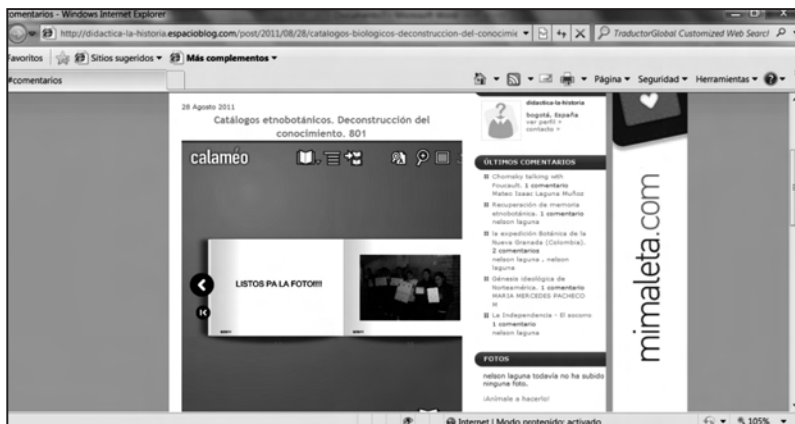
omentarios - Windows Internet Explorer

http://didactica-la-historia.espacioblog.com/post/2011/08/28/catalogos-biologicos-deconstruccion-del-conocimie

TraductorGlobal Customized Web Searc

avoritos Sitios sugeridos ▾ Más complementos ▾

#comentarios

Página ▾ Seguridad ▾ Herramientas ▾

28 Agosto 2011

Catálogos etnobotánicos. Deconstrucción del conocimiento. 801

calaméo

LISTOS PA LA FOTO!!!!

didactica-la-historia

bogotá, España
ver perfil »
contacto »

ÚLTIMOS COMENTARIOS

Chomsky talking with Foucault. 1 comentario
Mateo Isaac Laguna Muñoz

Recuperación de memoria etnobotánica. 1 comentario
nelson laguna

la expedición Botánica de la Nueva Granada (Colombia). 2 comentarios
nelson laguna , nelson laguna

Génesis ideológica de Norteamérica. 1 comentario
MARIA MERCEDES PACHECO M

La Independencia - El socorro
1 comentario
nelson laguna

FOTOS

nelson laguna todavía no ha subido ninguna foto.

¡Anímale a hacerlo!

mimaleta.com

Internet | Modo protegido: activado

105%